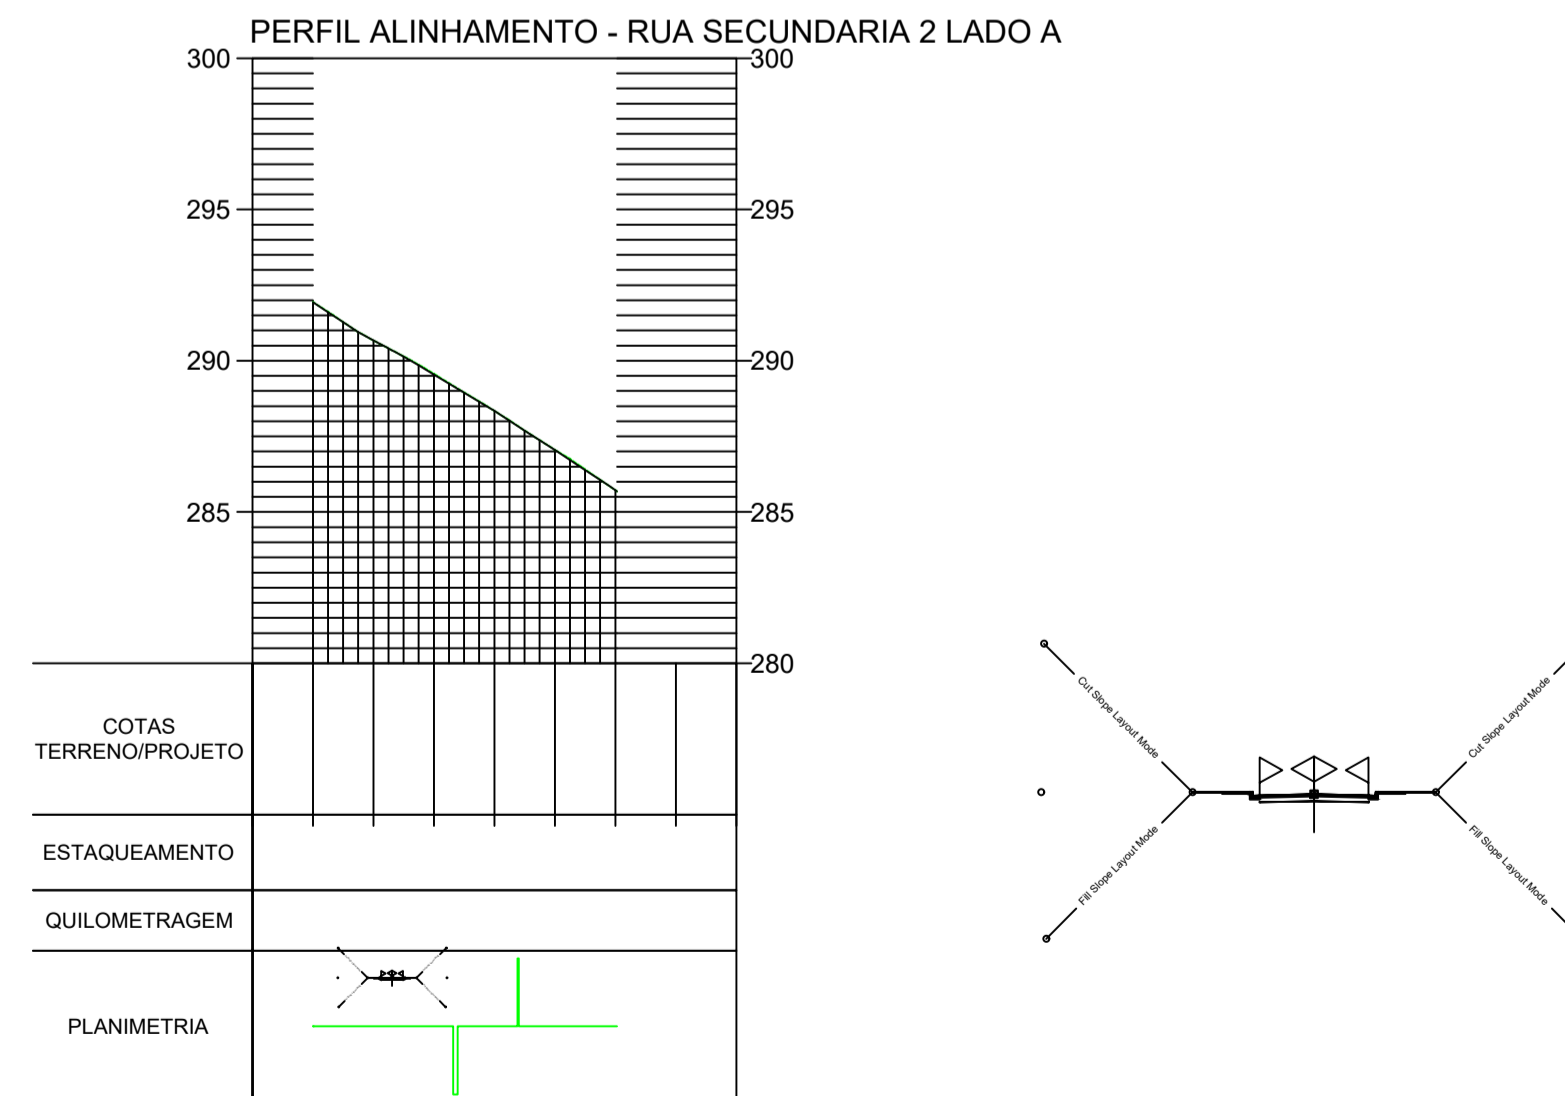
PERFIL ALINHAMENTO - RUA SECUNDARIA 2 LADO A

300
295
290
285

300
295
290
285
280

COTAS TERRENO/PROJETO

ESTAQUEAMENTO

QUILOMETRAGEM

PLANIMETRIA

Cut Slope Layout Mode
Fill Slope Layout Mode
Cut Slope Layout Mode
Fill Slope Layout Mode